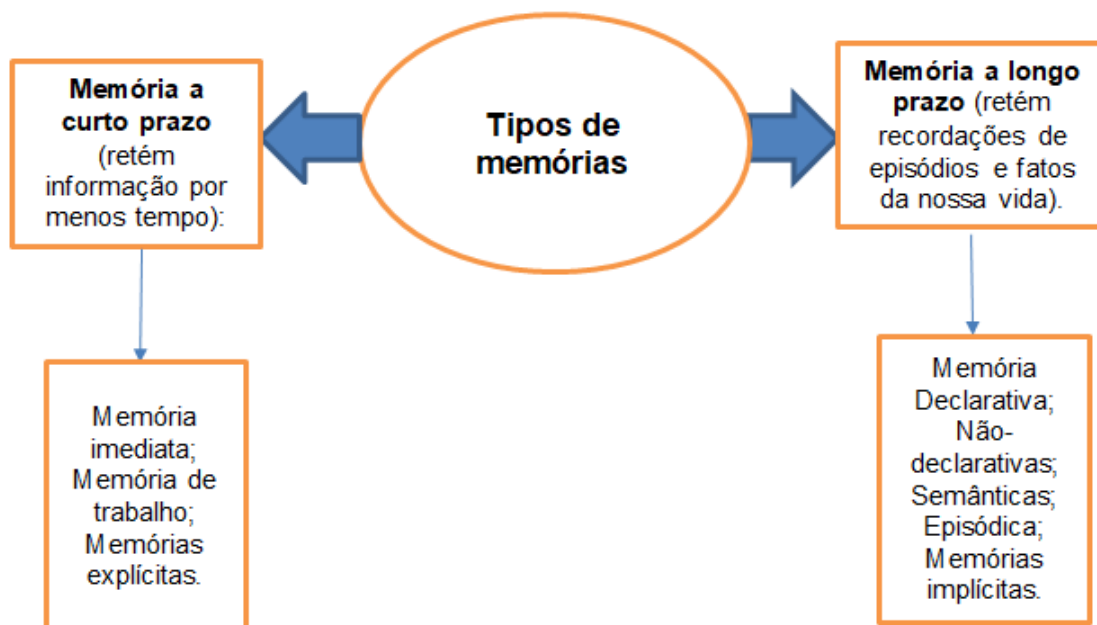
Tipos de memórias

Memória a curto prazo (retém informação por menos tempo):

Memória a longo prazo (retém recordações de episódios e fatos da nossa vida).

Memória imediata; Memória de trabalho; Memórias explícitas.

Memória Declarativa; Não-declarativas; Semânticas; Episódica; Memórias implícitas.